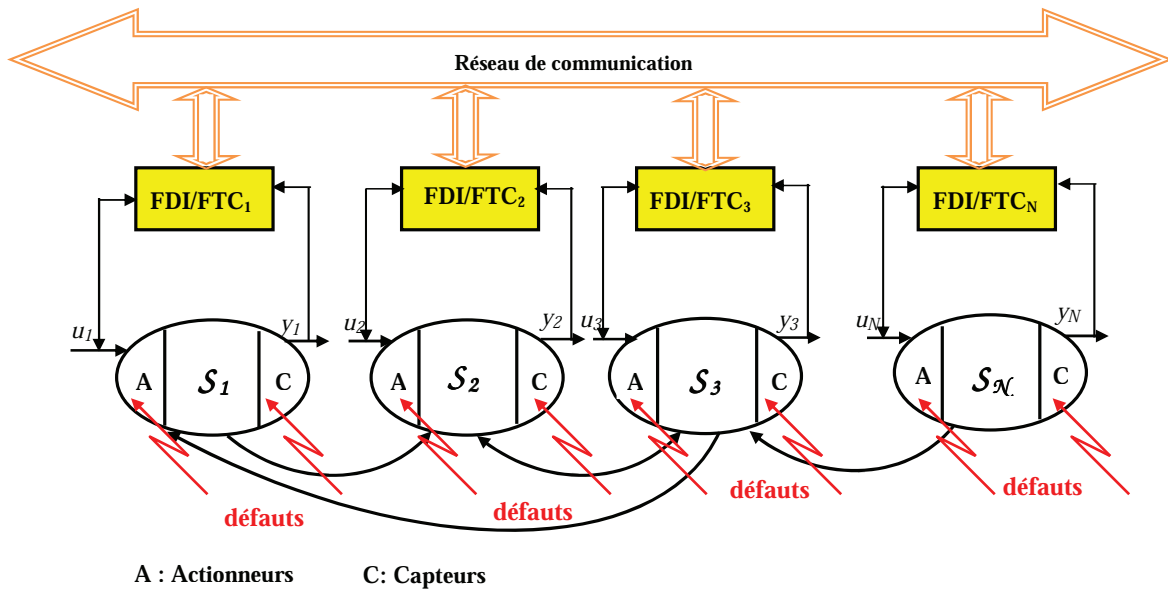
Réseau de communication

$FDI/FTC_1$

$FDI/FTC_2$

$FDI/FTC_3$

$FDI/FTC_N$

$u_1$ $y_1$ $u_2$ $y_2$ $u_3$ $y_3$ $u_N$ $y_N$

A $\mathcal{S}_1$ C

A $\mathcal{S}_2$ C

A $\mathcal{S}_3$ C

A $\mathcal{S}_{\mathcal{N}}$ C

défauts

défauts

défauts

défauts

A : Actionneurs C: Capteurs